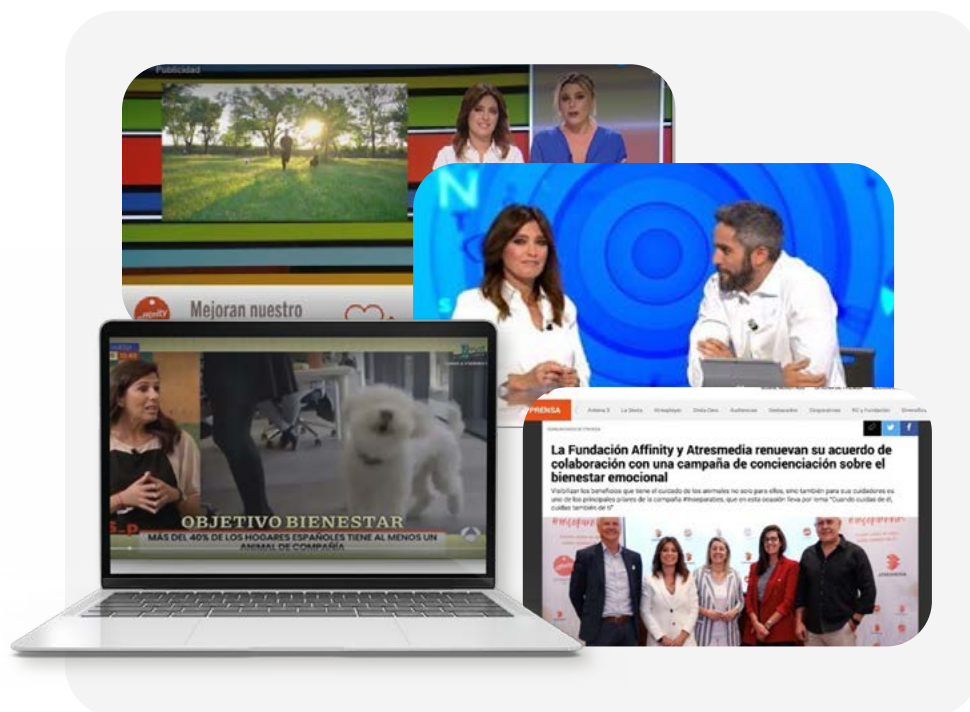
Publicidad

Mejoran nuestro

OBJETIVO BIENESTAR
MÁS DEL 40% DE LOS HOGARES ESPAÑOLES TIENE AL MENOS UN ANIMAL DE COMPAÑÍA

PRENSA Antena 3 La Sexta Atresplayer Onda Cero Audiencias Destacados Corporativo RC y Fundación

La Fundación Affinity y Atresmedia renuevan su acuerdo de colaboración con una campaña de concienciación sobre el bienestar emocional

Visibilizan los beneficios que tiene el cuidado de los animales no solo para ellos, sino también para sus cuidadores es uno de los principales pilares de la campaña #Inseparables, que en esta ocasión lleva por lema "Cuando cuidas de él, cuidas también de ti"